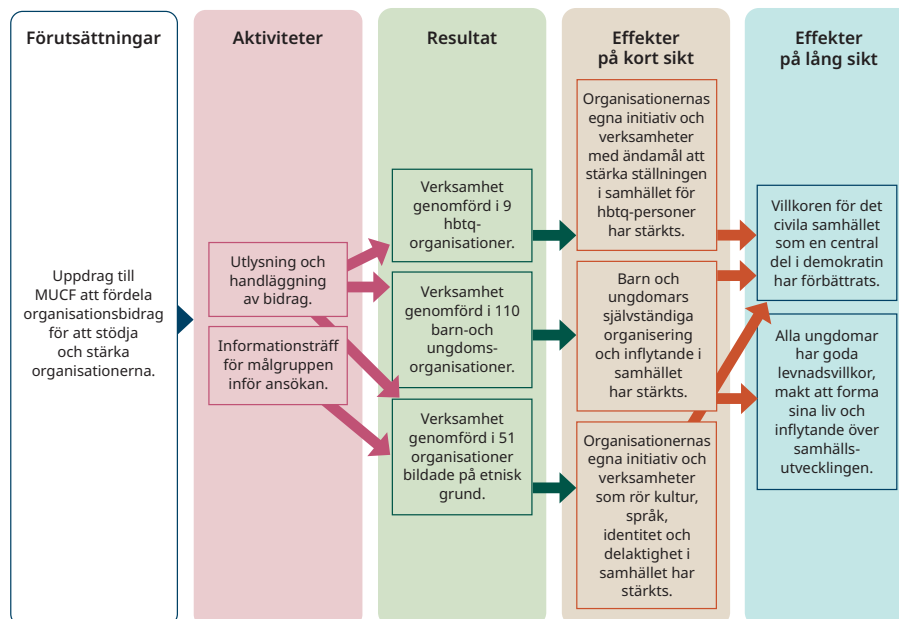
Förutsättningar

Uppdrag till MUCF att fördela organisationsbidrag för att stödja och stärka organisationerna.

Aktiviteter

Utlysning och handläggning av bidrag.

Informationsträff för målgruppen inför ansökan.

Resultat

Verksamhet genomförd i 9 hbtq-organisationer.

Verksamhet genomförd i 110 barn-och ungdoms-organisationer.

Verksamhet genomförd i 51 organisationer bildade på etnisk grund.

Effekter på kort sikt

Organisationernas egna initiativ och verksamheter med ändamål att stärka ställningen i samhället för hbtq-personer har stärkts.

Barn och ungdomars självständiga organisering och inflytande i samhället har stärkts.

Organisationernas egna initiativ och verksamheter som rör kultur, språk, identitet och delaktighet i samhället har stärkts.

Effekter på lång sikt

Villkoren för det civila samhället som en central del i demokratin har förbättrats.

Alla ungdomar har goda levnadsvillkor, makt att forma sina liv och inflytande över samhällsutvecklingen.